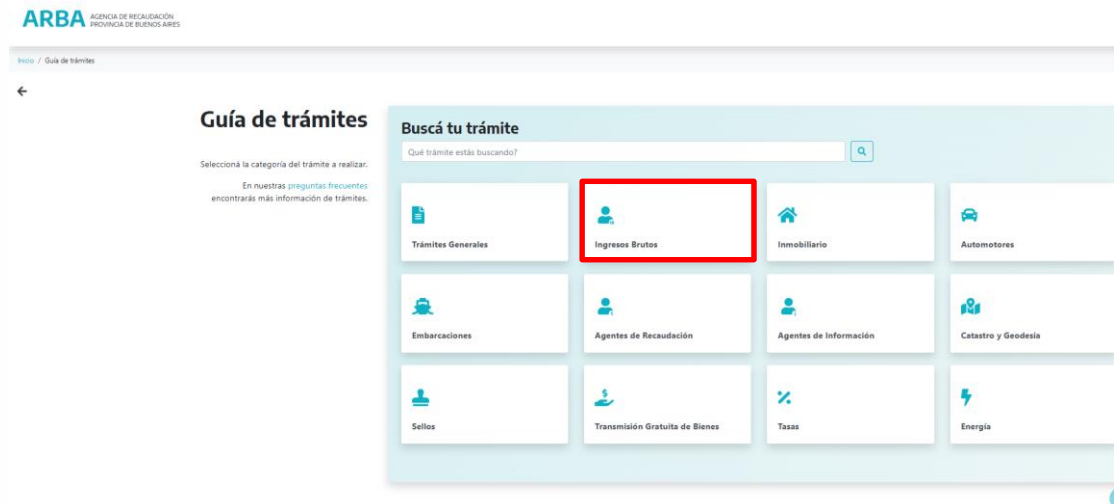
ARBA AGENCIA DE RECAUDACIÓN PROVINCIA DE BUENOS AIRES

Inicio / Guía de trámites

←

Guía de trámites

Seleccioná la categoría del trámite a realizar.

En nuestras preguntas frecuentes encontrarás más información de trámites.

Buscá tu trámite

Qué trámite estás buscando?

| Trámites Generales | Ingresos Brutos | Inmobiliario | Automotores |
|---|---|---|---|
| Embarcaciones | Agentes de Recaudación | Agentes de Información | Catastro y Geodesia |
| Sellos | Transmisión Gratuita de Bienes | Tasas | Energía |